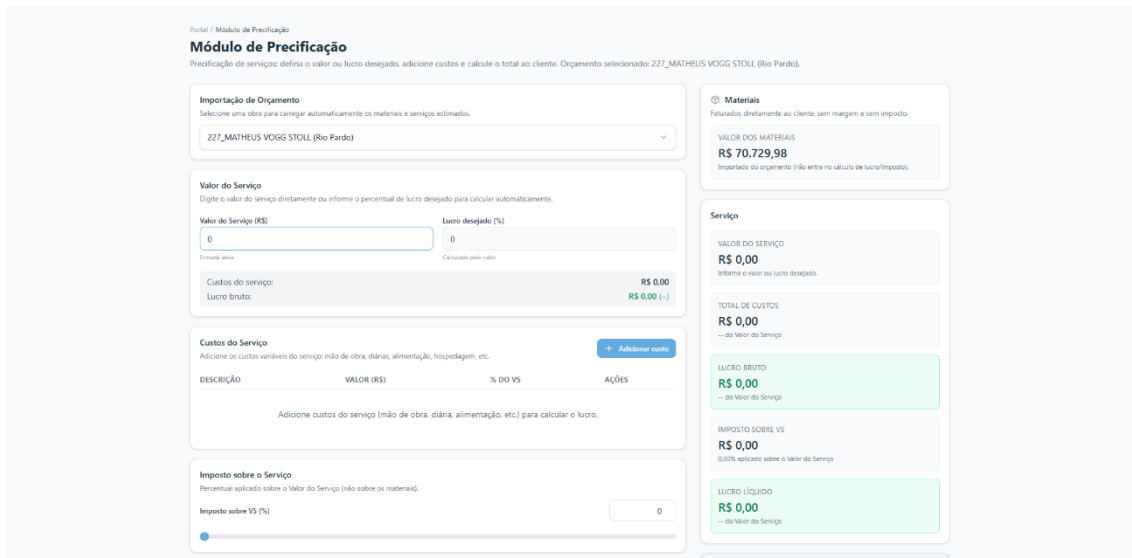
Portal / Módulo de Precificação

Módulo de Precificação

Precificação de serviços: defina o valor ou lucro desejado, adicione custos e calcule o total ao cliente. Orçamento selecionado: 227_MATHEUS VOGG STOLL (Rio Pardo).

Importação de Orçamento

Selecione uma obra para carregar automaticamente os materiais e serviços estimados.

227_MATHEUS VOGG STOLL (Rio Pardo)

Valor do Serviço

Digite o valor do serviço diretamente ou informe o percentual de lucro desejado para calcular automaticamente.

Valor do Serviço (R$)

0

Entrada ativa

Lucro desejado (%)

0

Calculado pelo valor

Custos do serviço: R$ 0,00

Lucro bruto: R$ 0,00 (--)

Custos do Serviço

Adicione os custos variáveis do serviço: mão de obra, diárias, alimentação, hospedagem, etc.

+ Adicionar custo

| DESCRIÇÃO | VALOR (R$) | % DO VS | AÇÕES |
|---|---|---|---|

Adicione custos do serviço (mão de obra, diária, alimentação, etc.) para calcular o lucro.

Imposto sobre o Serviço

Percentual aplicado sobre o Valor do Serviço (não sobre os materiais).

Imposto sobre VS (%)

0

Materiais

Faturados diretamente ao cliente, sem margem e sem imposto.

VALOR DOS MATERIAIS

R$ 70.729,98

Importado do orçamento (não entra no cálculo de lucro/imposto).

Serviço

VALOR DO SERVIÇO

R$ 0,00

Informe o valor ou lucro desejado.

TOTAL DE CUSTOS

R$ 0,00

-- do Valor do Serviço

LUCRO BRUTO

R$ 0,00

-- do Valor do Serviço

IMPOSTO SOBRE VS

R$ 0,00

0,00% aplicado sobre o Valor do Serviço

LUCRO LÍQUIDO

R$ 0,00

-- do Valor do Serviço